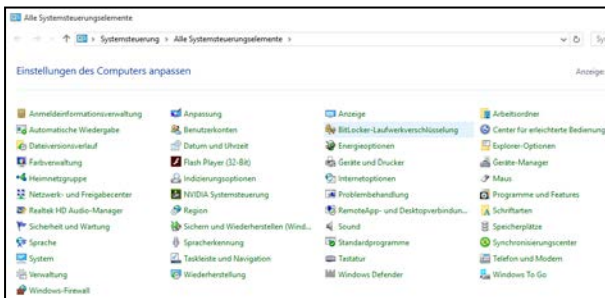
Alle Systemsteuerungselemente

Systemsteuerung > Alle Systemsteuerungselemente >

Sy

Einstellungen des Computers anpassen

Anzeige

Anmeldeinformationsverwaltung
Automatische Wiedergabe
Dateiversionsverlauf
Farbverwaltung
Heimnetzgruppe
Netzwerk- und Freigabecenter
Realtek HD Audio-Manager
Sicherheit und Wartung
Sprache
System
Verwaltung
Windows-Firewall

Anpassung
Benutzerkonten
Datum und Uhrzeit
Flash Player (32-Bit)
Indizierungsoptionen
NVIDIA Systemsteuerung
Region
Sichern und Wiederherstellen (Wind...
Spracherkennung
Taskleiste und Navigation
Wiederherstellung

Anzeige
BitLocker-Laufwerkverschlüsselung
Energieoptionen
Geräte und Drucker
Internetoptionen
Problembehandlung
RemoteApp- und Desktopverbindun...
Sound
Standardprogramme
Tastatur
Windows Defender

Arbeitsordner
Center für erleichterte Bedienung
Explorer-Optionen
Geräte-Manager
Maus
Programme und Features
Schriftarten
Speicherplätze
Synchronisierungscenter
Telefon und Modem
Windows To Go